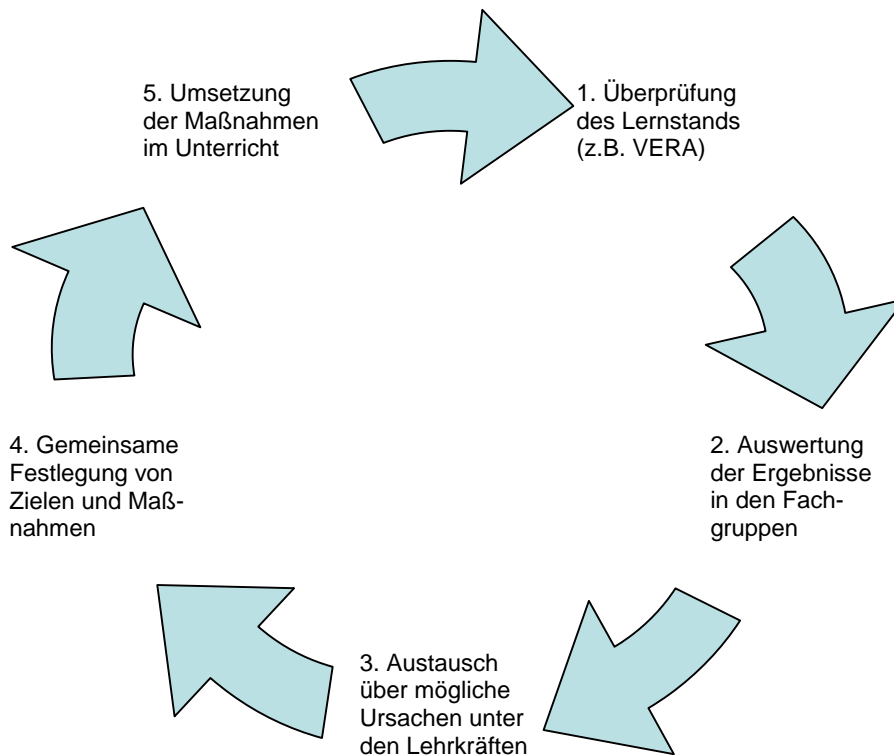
5. Umsetzung der Maßnahmen im Unterricht

1. Überprüfung des Lernstands (z.B. VERA)

4. Gemeinsame Festlegung von Zielen und Maßnahmen

2. Auswertung der Ergebnisse in den Fachgruppen

3. Austausch über mögliche Ursachen unter den Lehrkräften